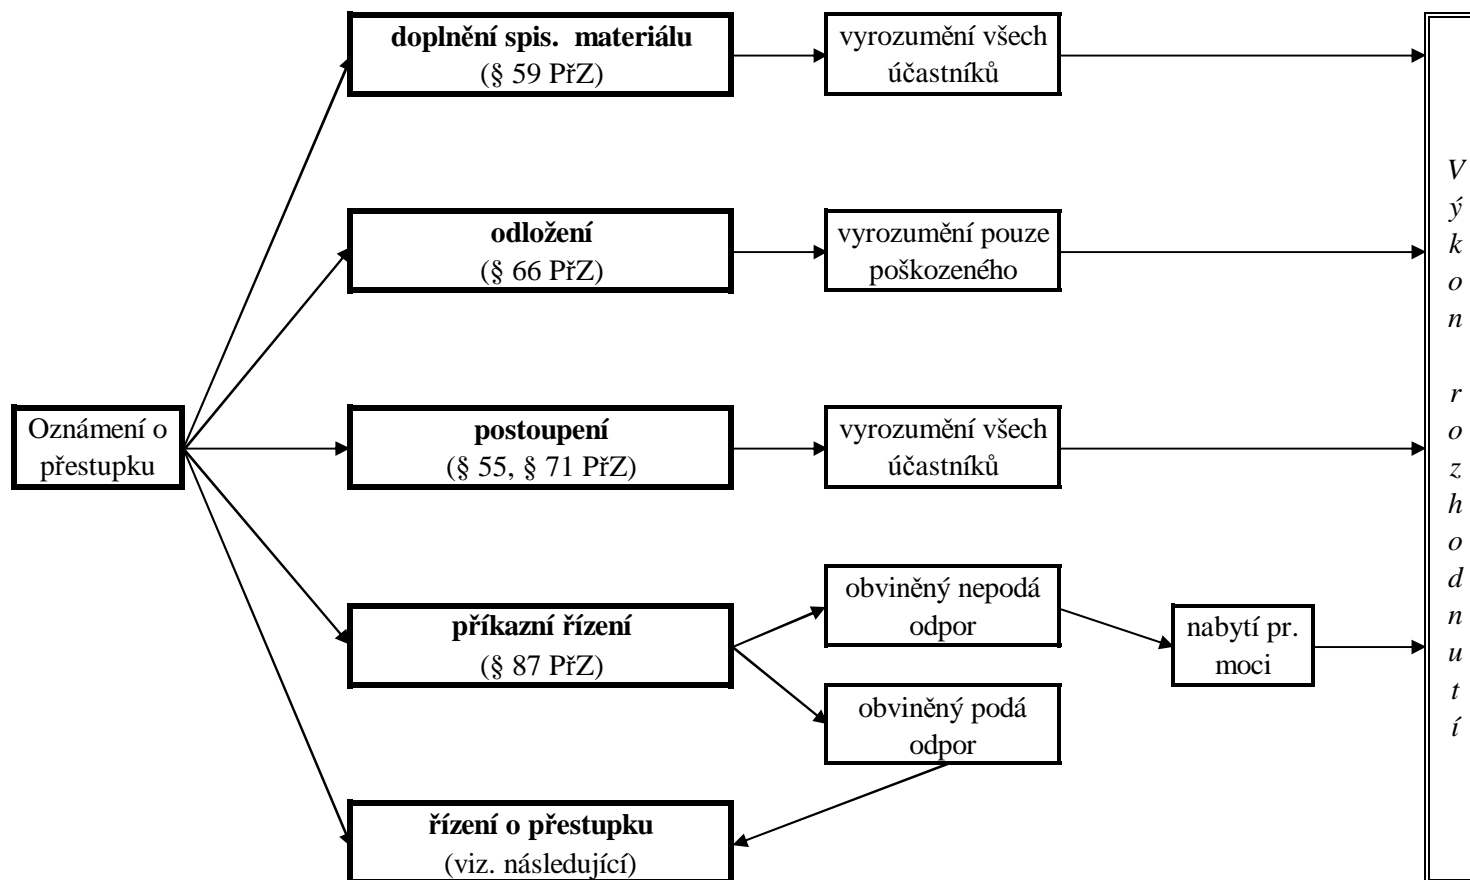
Oznámení o přestupku

**doplnění spis. materiálu**
(§ 59 PřZ)

vyrozumění všech účastníků

**odložení**
(§ 66 PřZ)

vyrozumění pouze poškozeného

**postoupení**
(§ 55, § 71 PřZ)

vyrozumění všech účastníků

**příkazní řízení**
(§ 87 PřZ)

obviněný nepodá odpor

nabytí pr. moci

obviněný podá odpor

**řízení o přestupku**
(viz. následující)

*Výkon rozhodnutí*